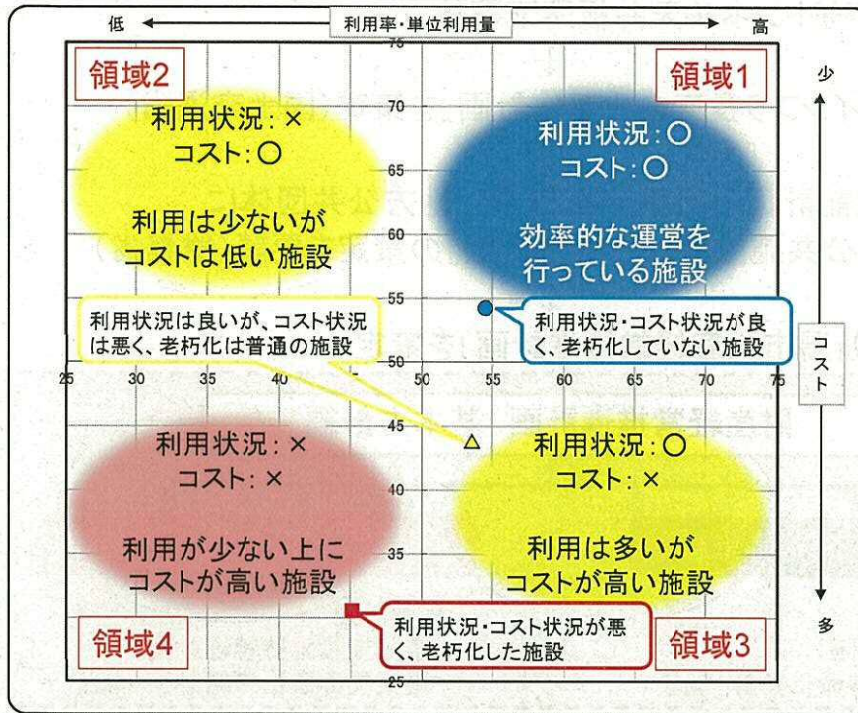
低　利用率・単位利用量　高

少

コスト

多

75

70

65

60

55

50

45

40

35

30

25

25　30　35　40　45　50　55　60　65　70　75

領域2

利用状況：×
コスト：○

利用は少ないが
コストは低い施設

領域1

利用状況：○
コスト：○

効率的な運営を
行っている施設

利用状況は良いが、コスト状況は悪く、老朽化は普通の施設

利用状況・コスト状況が良く、老朽化していない施設

利用状況：×
コスト：×

利用が少ない上に
コストが高い施設

利用状況：○
コスト：×

利用は多いが
コストが高い施設

利用状況・コスト状況が悪く、老朽化した施設

領域4

領域3